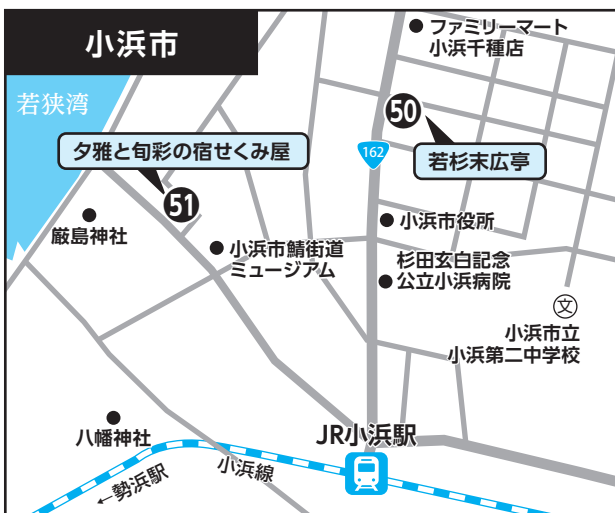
小浜市

若狭湾

ファミリーマート
小浜千種店

50

若杉末広亭

夕雅と旬彩の宿せくみ屋

51

162

厳島神社

小浜市役所

小浜市鯖街道
ミュージアム

杉田玄白記念
公立小浜病院

文

小浜市立
小浜第二中学校

八幡神社

JR小浜駅

小浜線

←勢浜駅